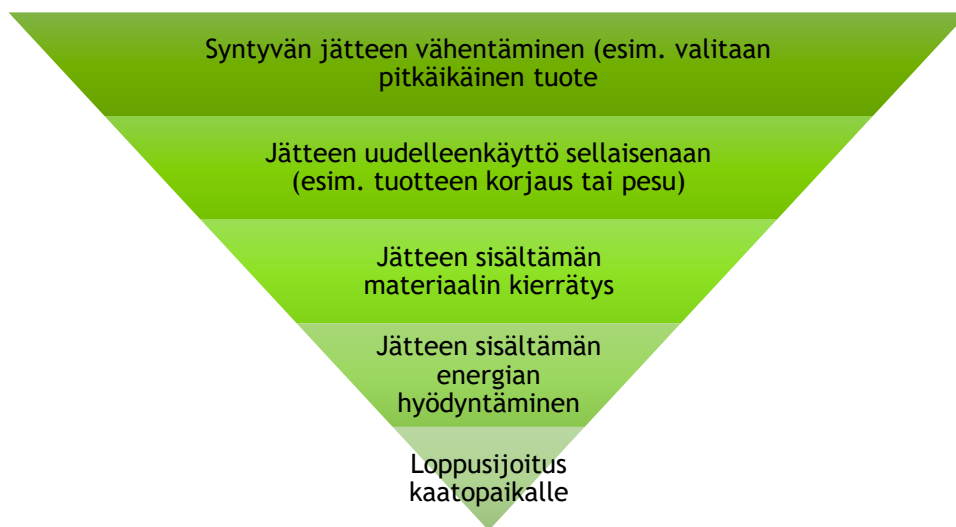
Syntyvän jätteen vähentäminen (esim. valitaan pitkäikäinen tuote

Jätteen uudelleenkäyttö sellaisenaan (esim. tuotteen korjaus tai pesu)

Jätteen sisältämän materiaalin kierrätys

Jätteen sisältämän energian hyödyntäminen

Loppusijoitus kaatopaikalle